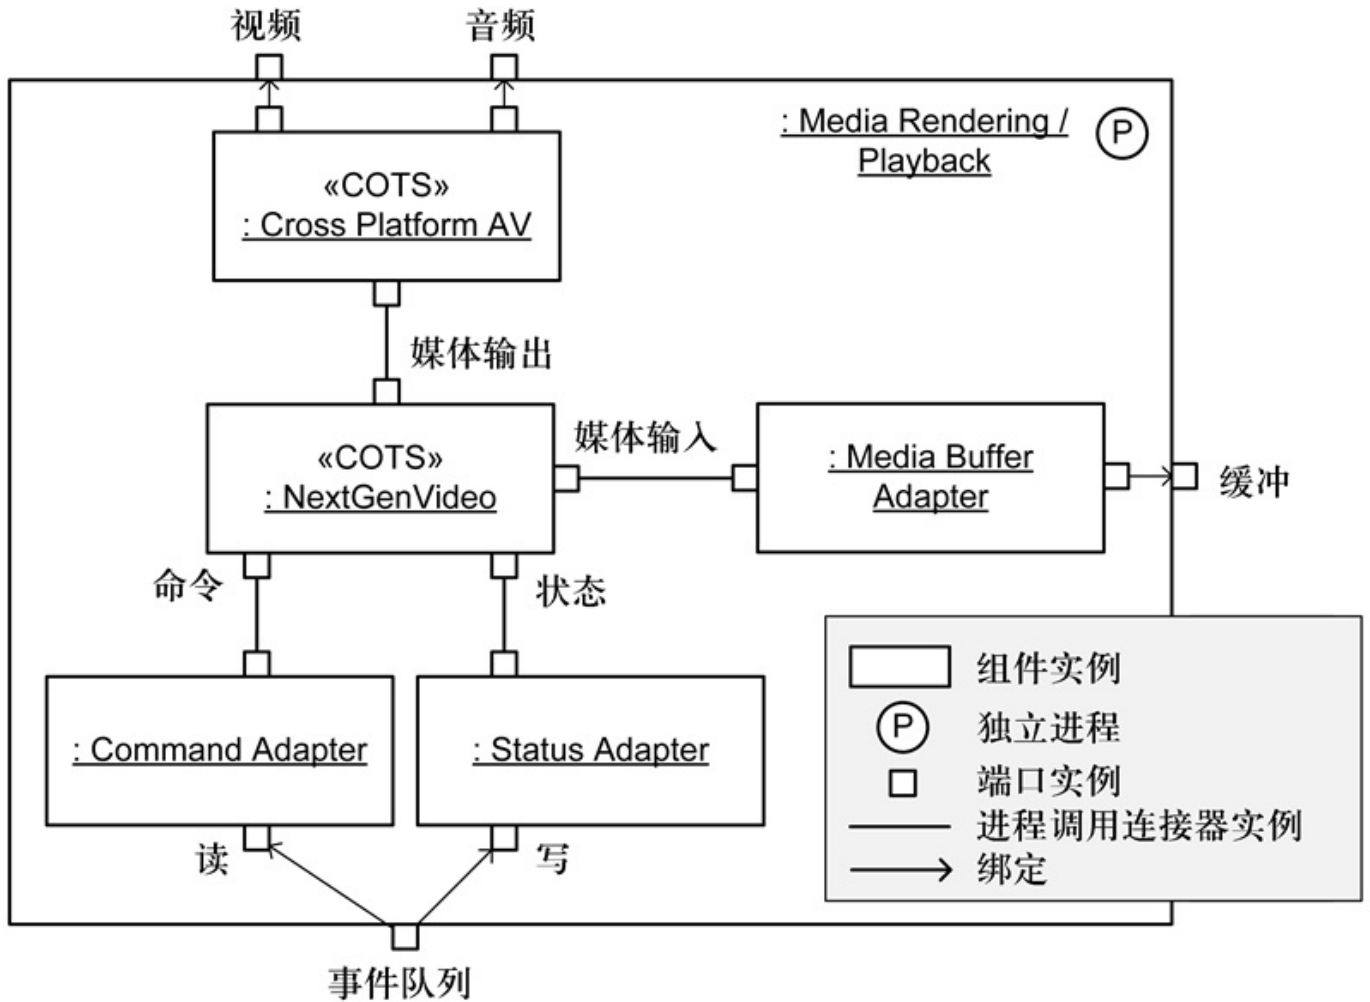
视频

音频

: Media Rendering / Playback

P

«COTS»
: Cross Platform AV

媒体输出

«COTS»
: NextGenVideo

媒体输入

: Media Buffer Adapter

缓冲

命令

状态

: Command Adapter

: Status Adapter

读

写

事件队列

组件实例
P 独立进程
端口实例
进程调用连接器实例
绑定